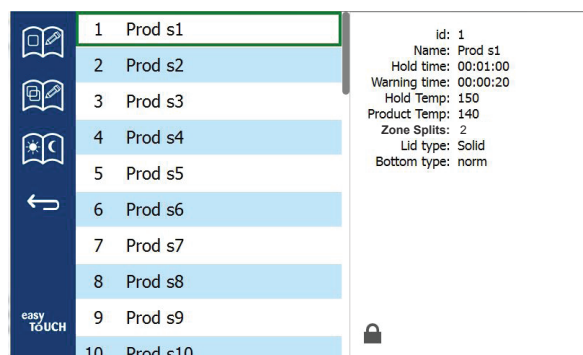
1 Prod s1
2 Prod s2
3 Prod s3
4 Prod s4
5 Prod s5
6 Prod s6
7 Prod s7
8 Prod s8
9 Prod s9
10 Prod s10

easy TOUCH

id: 1
Name: Prod s1
Hold time: 00:01:00
Warning time: 00:00:20
Hold Temp: 150
Product Temp: 140
Zone Splits: 2
Lid type: Solid
Bottom type: norm